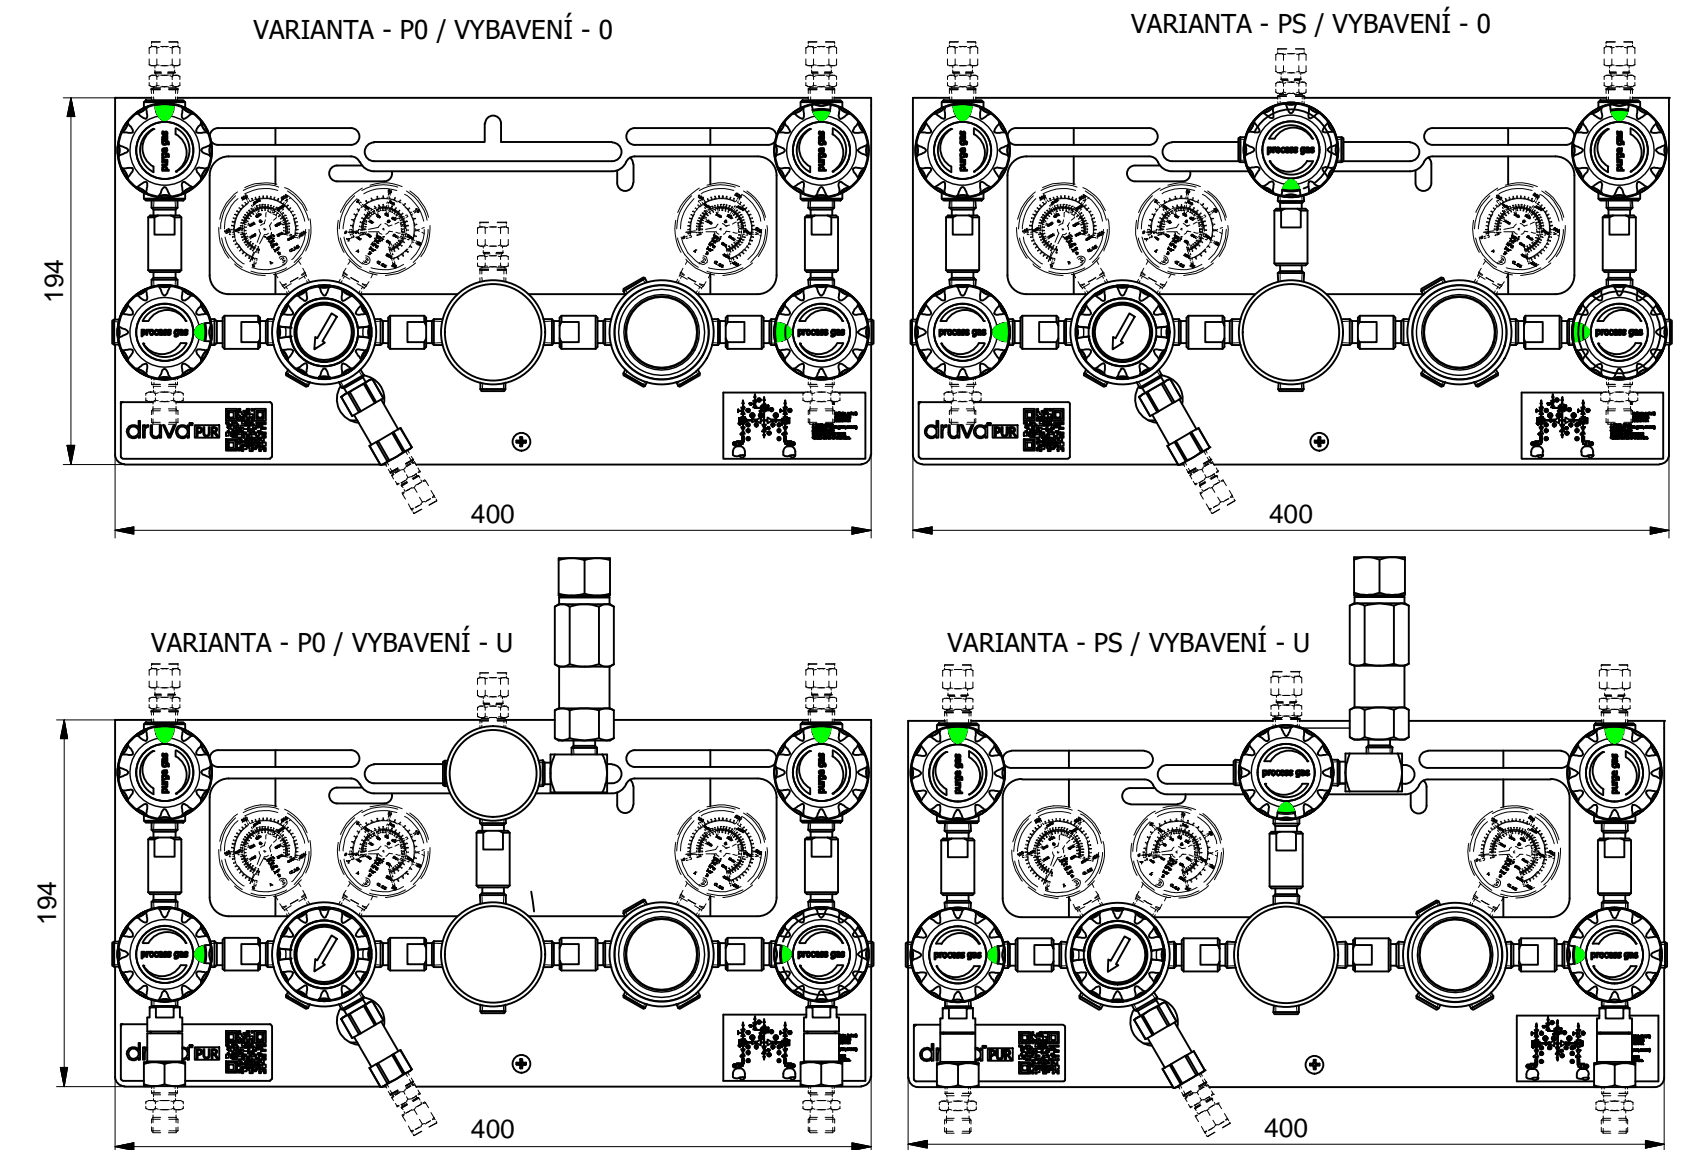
VARIANTA - P0 / VYBAVENÍ - 0

194

process gas

process gas

druva PUR

400

VARIANTA - PS / VYBAVENÍ - 0

process gas

process gas

process gas

druva PUR

400

VARIANTA - P0 / VYBAVENÍ - U

194

process gas

process gas

dr PUR

400

VARIANTA - PS / VYBAVENÍ - U

process gas

process gas

process gas

dr PUR

400